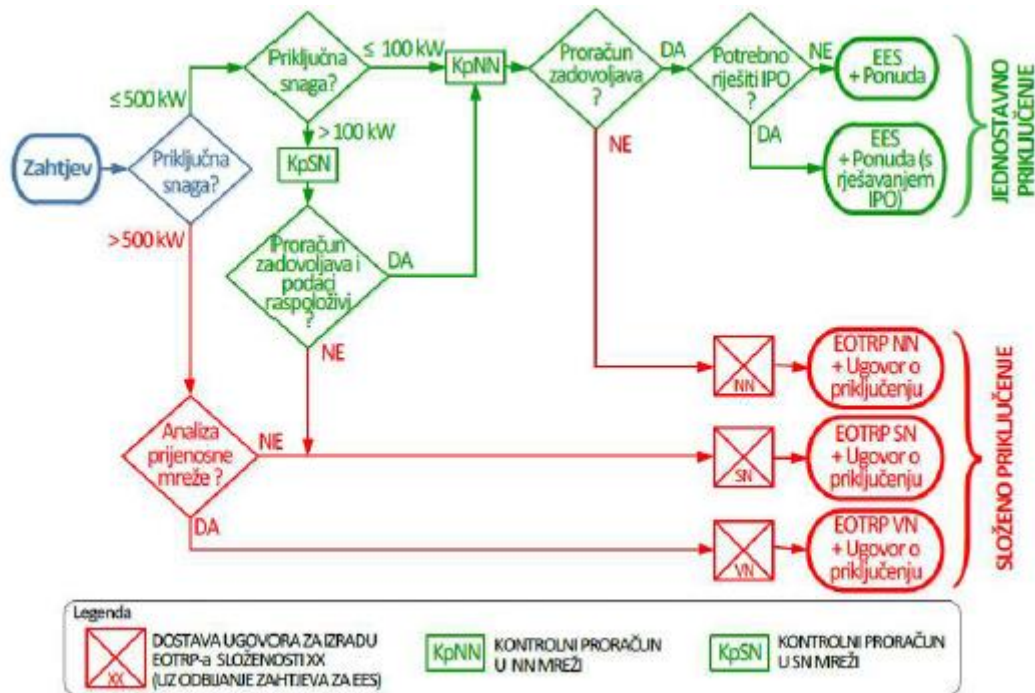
Zahtjev

Priključna snaga?

≤500 kW

>500 kW

Priključna snaga?

≤ 100 kW

> 100 kW

KpNN

KpSN

Proračun zadovoljava ?

DA

NE

Potrebno riješiti IPO ?

NE

DA

EES + Ponuda

EES + Ponuda (s rješavanjem IPO)

JEDNOSTAVNO PRIKLJUČENJE

Proračun zadovoljava i podaci raspoloživi ?

DA

NE

Analiza prijenosne mreže ?

NE

DA

NN

SN

VN

EOTRP NN + Ugovor o priključenju

EOTRP SN + Ugovor o priključenju

EOTRP VN + Ugovor o priključenju

SLOŽENO PRIKLJUČENJE

Legenda

XX

DOSTAVA UGOVORA ZA IZRADU EOTRP-a SLOŽENOSTI XX (UZ ODBIJANJE ZAHTJEVA ZA EES)

KpNN KONTROLNI PRORAČUN U NN MREŽI

KpSN KONTROLNI PRORAČUN U SN MREŽI